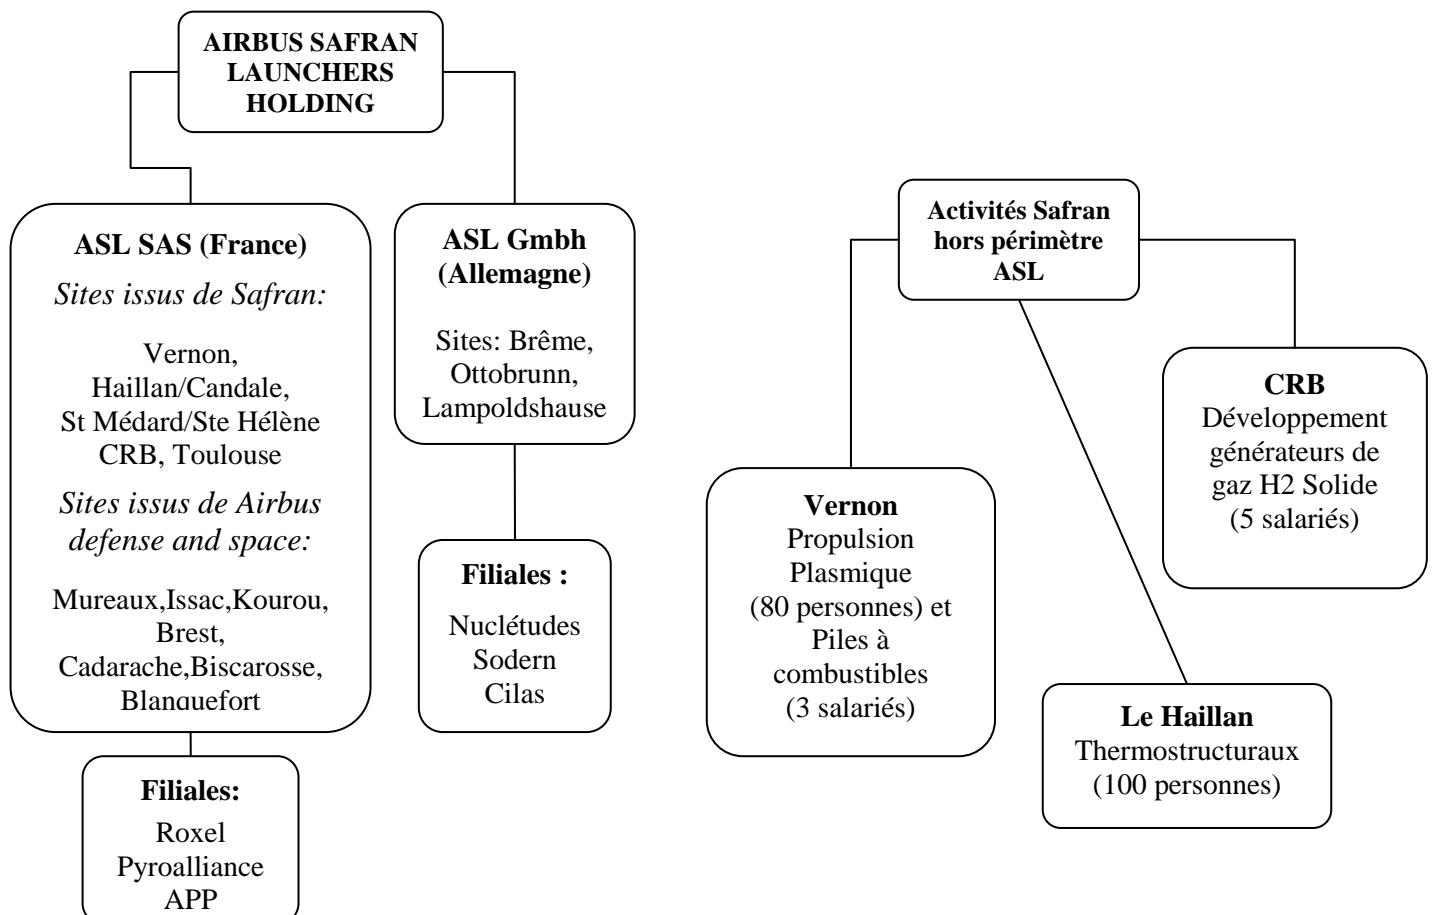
AIRBUS SAFRAN LAUNCHERS HOLDING

ASL SAS (France)

Sites issus de Safran:

Vernon, Haillan/Candale, St Médard/Ste Hélène CRB, Toulouse

Sites issus de Airbus defense and space:

Mureaux,Issac,Kourou, Brest, Cadarache,Biscarosse, Blanquefort

Filiales:

Roxel
Pyroalliance
APP

ASL Gmbh (Allemagne)

Sites: Brême, Ottobrunn, Lampoldshause

Filiales :

Nuclétudes
Sodern
Cilas

Activités Safran hors périmètre ASL

Vernon
Propulsion Plasmique (80 personnes) et Piles à combustibles (3 salariés)

Le Haillan
Thermostructuraux (100 personnes)

CRB
Développement générateurs de gaz H2 Solide (5 salariés)